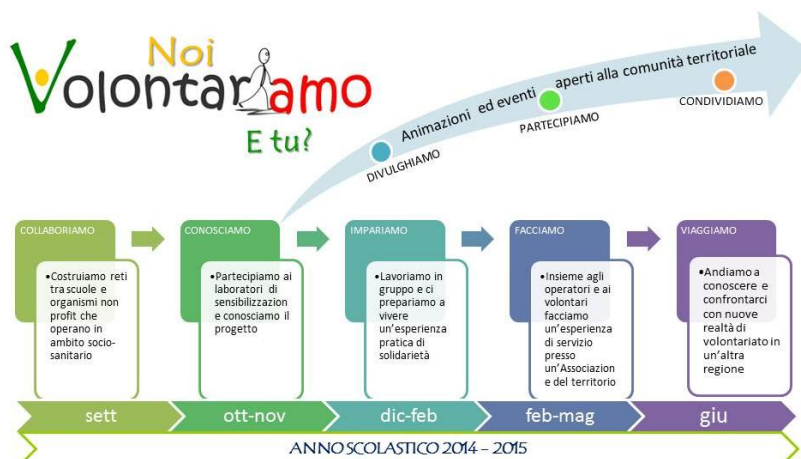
Noi
Volontariamo
E tu?

Animazioni ed eventi aperti alla comunità territoriale

DIVULGHIAMO
PARTECIPIAMO
CONDIVIDIAMO

COLLABORIAMO
•Costruiamo reti tra scuole e organismi non profit che operano in ambito socio-sanitario

CONOSCIAMO
•Partecipiamo ai laboratori di sensibilizzazione e conosciamo il progetto

IMPARIAMO
•Lavoriamo in gruppo e ci prepariamo a vivere un'esperienza pratica di solidarietà

FACCIAMO
•Insieme agli operatori e ai volontari facciamo un'esperienza di servizio presso un'Associazione del territorio

VIAGGIAMO
•Andiamo a conoscere e confrontarci con nuove realtà di volontariato in un'altra regione

sett
ott-nov
dic-feb
feb-mag
giu

ANNO SCOLASTICO 2014 – 2015